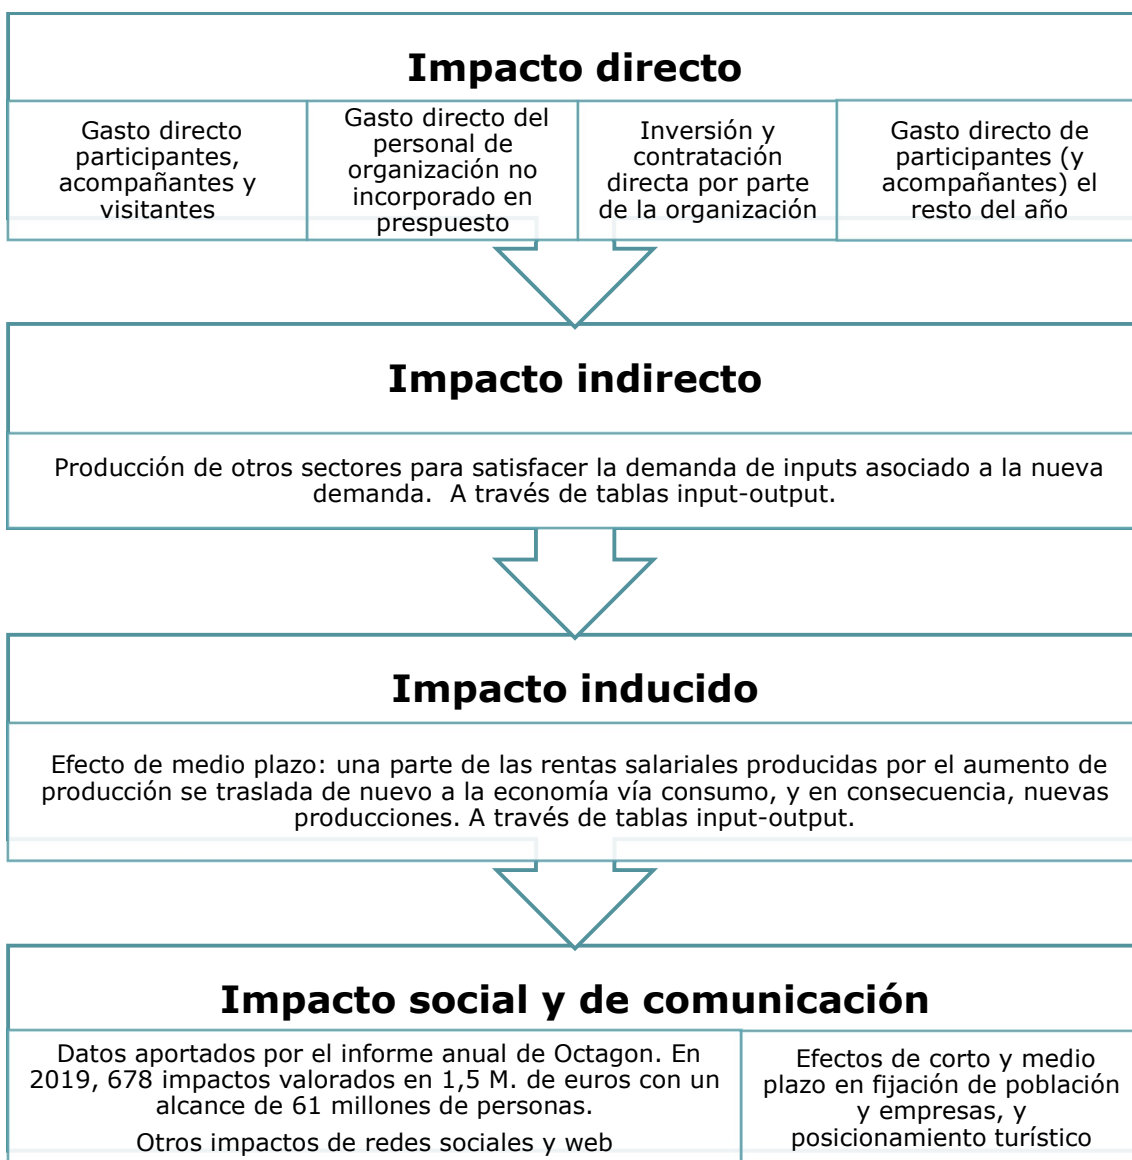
Impacto directo

Gasto directo participantes, acompañantes y visitantes

Gasto directo del personal de organización no incorporado en prespuesto

Inversión y contratación directa por parte de la organización

Gasto directo de participantes (y acompañantes) el resto del año

Impacto indirecto

Producción de otros sectores para satisfacer la demanda de inputs asociado a la nueva demanda. A través de tablas input-output.

Impacto inducido

Efecto de medio plazo: una parte de las rentas salariales producidas por el aumento de producción se traslada de nuevo a la economía vía consumo, y en consecuencia, nuevas producciones. A través de tablas input-output.

Impacto social y de comunicación

Datos aportados por el informe anual de Octagon. En 2019, 678 impactos valorados en 1,5 M. de euros con un alcance de 61 millones de personas.

Otros impactos de redes sociales y web

Efectos de corto y medio plazo en fijación de población y empresas, y posicionamiento turístico